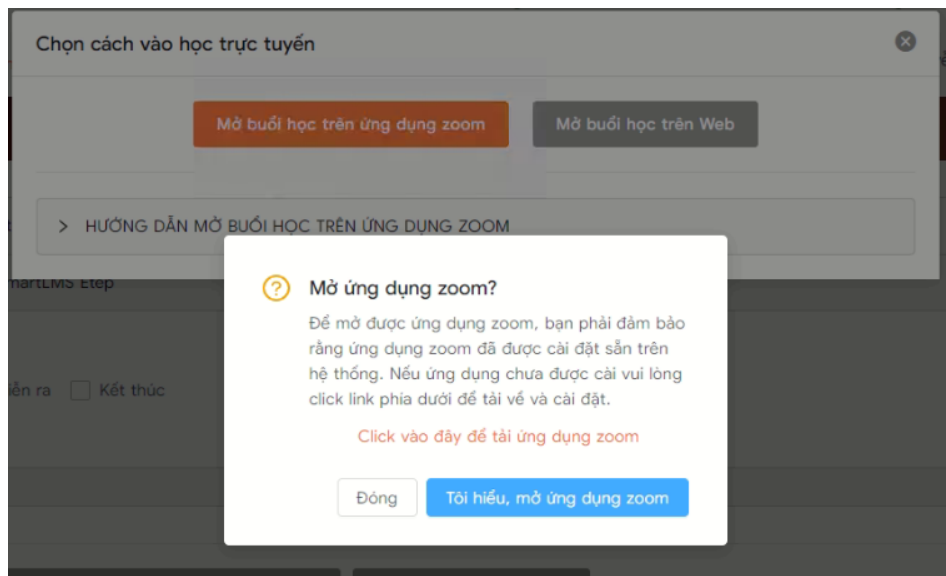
Chọn cách vào học trực tuyến

Mở buổi học trên ứng dụng zoom

Mở buổi học trên Web

> HƯỚNG DẪN MỞ BUỔI HỌC TRÊN ỨNG DỤNG ZOOM

martLMS Etep

iễn ra

Kết thúc

Mở ứng dụng zoom?

Để mở được ứng dụng zoom, bạn phải đảm bảo rằng ứng dụng zoom đã được cài đặt sẵn trên hệ thống. Nếu ứng dụng chưa được cài vui lòng click link phía dưới để tải về và cài đặt.

Click vào đây để tải ứng dụng zoom

Đóng

Tôi hiểu, mở ứng dụng zoom